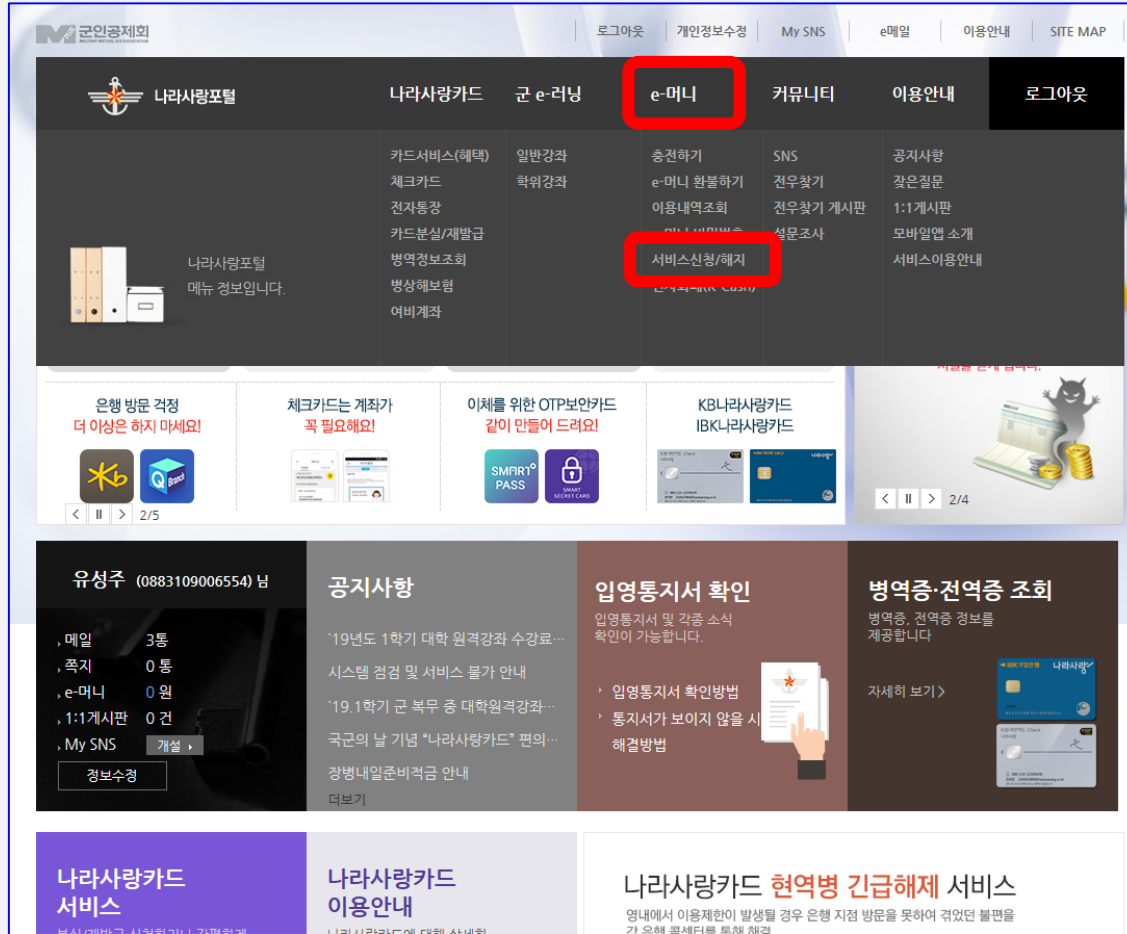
군인공제회

로그아웃 | 개인정보수정 | My SNS | e메일 | 이용안내 | SITE MAP

나라사랑포털

나라사랑카드 | 군 e-러닝 | e-머니 | 커뮤니티 | 이용안내 | 로그아웃

나라사랑포털 메뉴 정보입니다.

카드서비스(혜택)
체크카드
전자통장
카드분실/재발급
병역정보조회
병상해보험
여비계좌

일반강좌
학위강좌

충전하기
e-머니 환불하기
이용내역조회
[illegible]
서비스신청/해지
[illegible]

SNS
전우찾기
전우찾기 게시판
설문조사

공지사항
잦은질문
1:1게시판
모바일앱 소개
서비스이용안내

은행 방문 걱정
더 이상은 하지 마세요!

체크카드는 계좌가
꼭 필요해요!

이체를 위한 OTP보안카드
같이 만들어 드려요!

SMART PASS
SMART SECRET CARD

KB나라사랑카드
IBK나라사랑카드

2/5

2/4

유성주 (0883109006554) 님

메일 3통
쪽지 0 통
e-머니 0 원
1:1게시판 0 건
My SNS 개설

정보수정

공지사항

`19년도 1학기 대학 원격강좌 수강료…
시스템 점검 및 서비스 불가 안내
`19.1학기 군 복무 중 대학원격강좌…
국군의 날 기념 "나라사랑카드" 편의…
장병내일준비적금 안내
더보기

입영통지서 확인
입영통지서 및 각종 소식 확인이 가능합니다.

입영통지서 확인방법
통지서가 보이지 않을 시 해결방법

병역증·전역증 조회
병역증, 전역증 정보를 제공합니다

자세히 보기 >

나라사랑카드 서비스

나라사랑카드 이용안내

나라사랑카드 현역병 긴급해제 서비스
영내에서 이용제한이 발생될 경우 은행 지점 방문을 못하여 겪었던 불편을 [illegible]